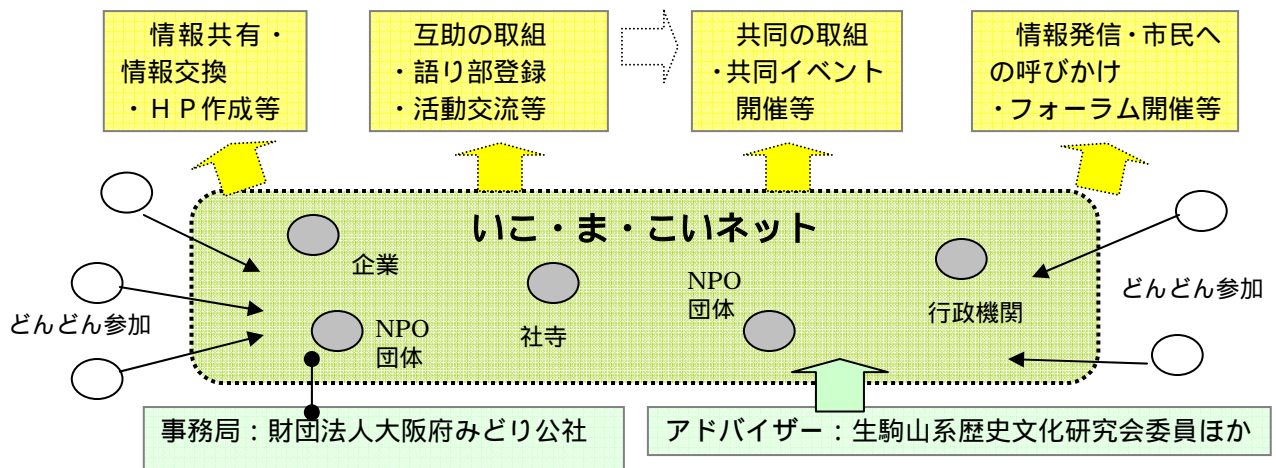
情報共有・
情報交換
・ＨＰ作成等

互助の取組
・語り部登録
・活動交流等

共同の取組
・共同イベント
開催等

情報発信・市民への呼びかけ
・フォーラム開催等

いこ・ま・こいネット

企業

NPO
団体

社寺

NPO
団体

行政機関

どんどん参加

どんどん参加

事務局：財団法人大阪府みどり公社

アドバイザー：生駒山系歴史文化研究会委員ほか